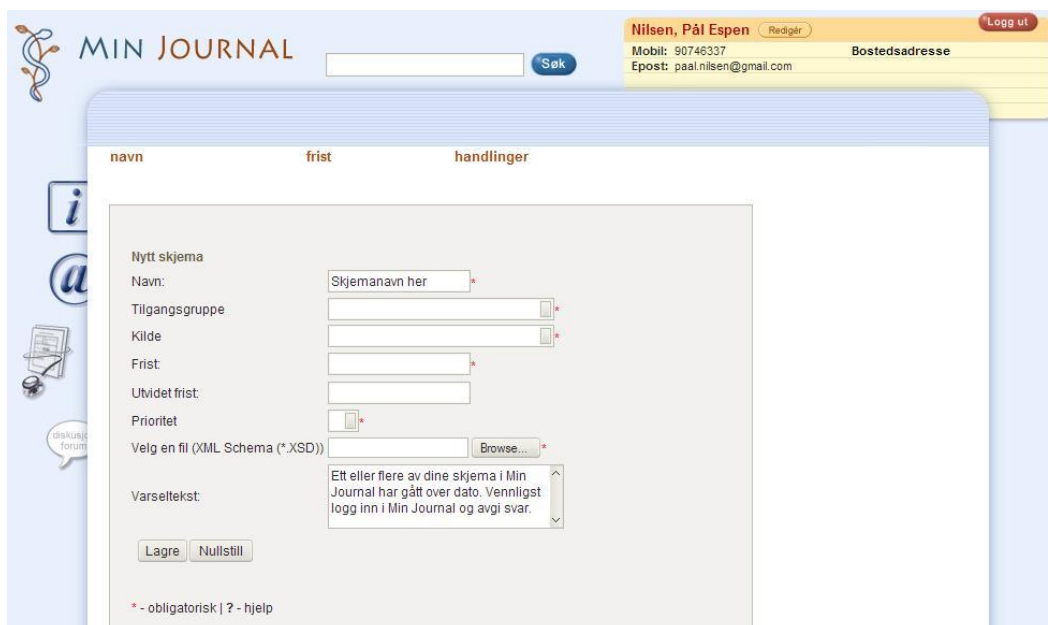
MIN JOURNAL

Søk

Nilsen, Pål Espen Redigér

Logg ut

Mobil: 90746337

Bostedsadresse

Epost: paal.nilsen@gmail.com

navn frist handlinger

i

@

diskusjo forum

Nytt skjema

Navn: Skjemanavn her *

Tilgangsgruppe *

Kilde *

Frist: *

Utvidet frist:

Prioritet *

Velg en fil (XML Schema (*.XSD)) Browse... *

Varseltekst: Ett eller flere av dine skjema i Min Journal har gått over dato. Vennligst logg inn i Min Journal og avgi svar.

Lagre Nullstill

* - obligatorisk | ? - hjelp